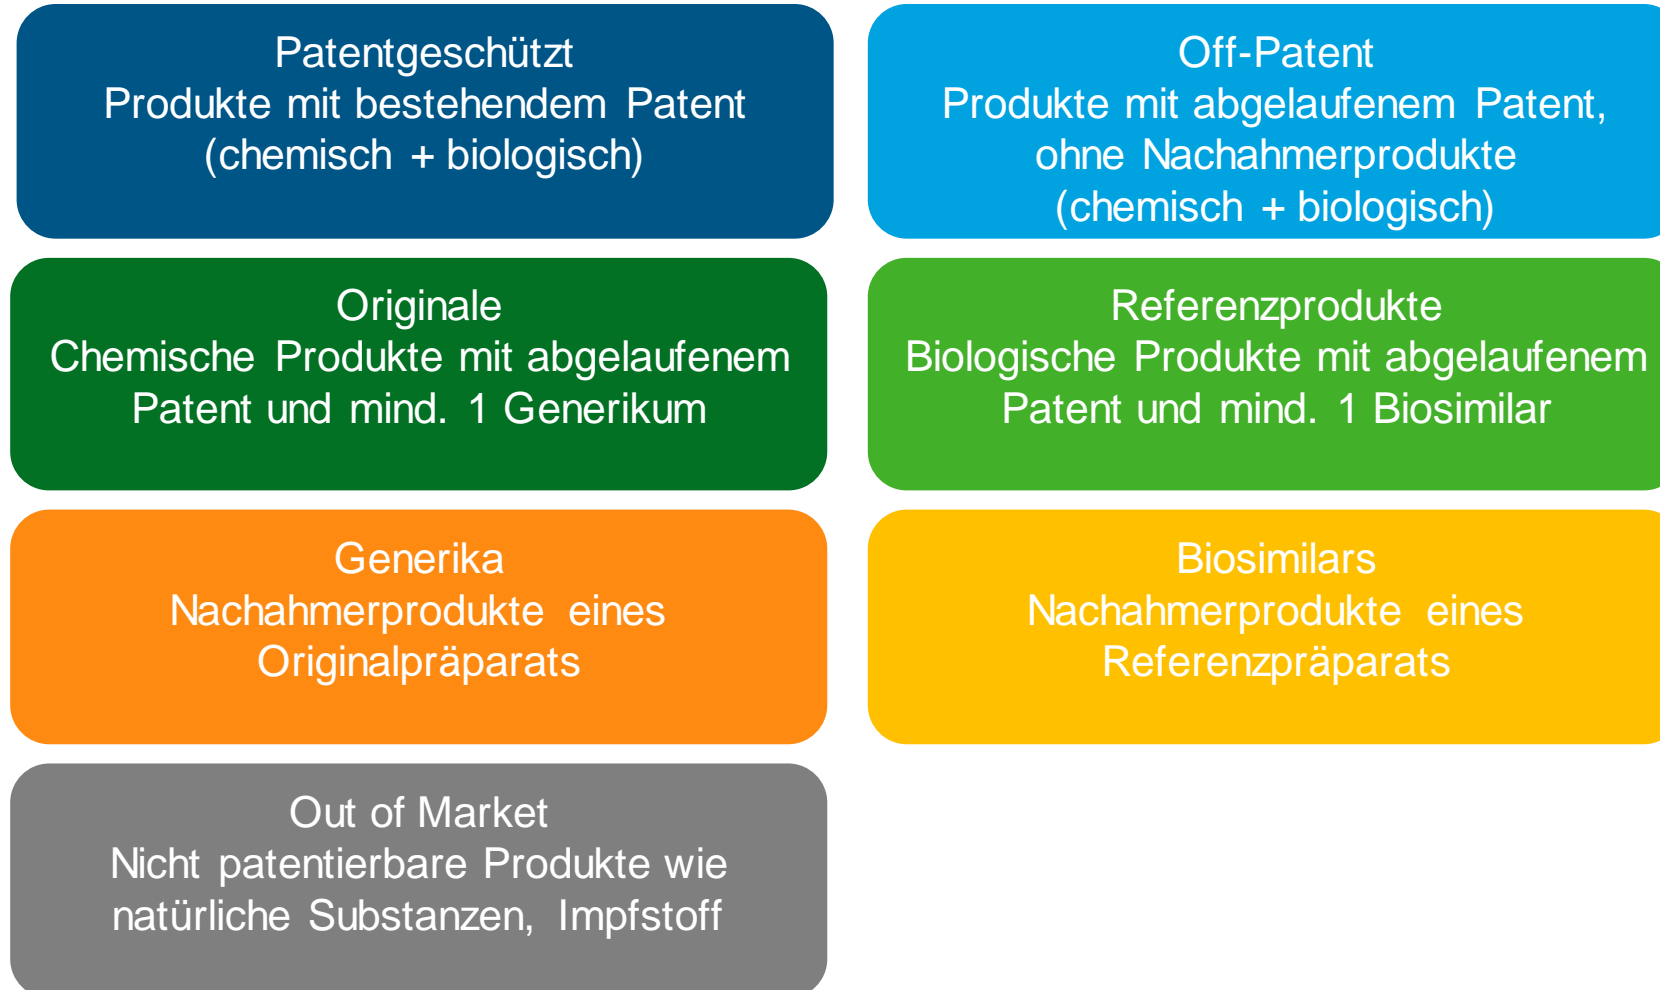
Patentgeschützt
Produkte mit bestehendem Patent (chemisch + biologisch)

Off-Patent
Produkte mit abgelaufenem Patent, ohne Nachahmerprodukte (chemisch + biologisch)

Originale
Chemische Produkte mit abgelaufenem Patent und mind. 1 Generikum

Referenzprodukte
Biologische Produkte mit abgelaufenem Patent und mind. 1 Biosimilar

Generika
Nachahmerprodukte eines Originalpräparats

Biosimilars
Nachahmerprodukte eines Referenzpräparats

Out of Market
Nicht patentierbare Produkte wie natürliche Substanzen, Impfstoff